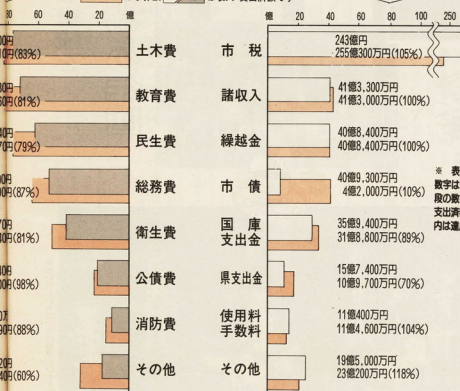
0 60 40 20 億

0円
0円(83%) 土木費
0円
0円(81%) 教育費
0円
0円(79%) 民生費
0円
0円(87%) 総務費
0円
0円(81%) 衛生費
0円
0円(98%) 公債費
0円
0円(88%) 消防費
0円
0円(60%) その他

億 20 40 60 80 100 120

市税 243億円
255億300万円(105%)
諸収入 41億3,300万円
41億3,000万円(100%)
繰越金 40億8,400万円
40億8,400万円(100%)
市債 40億9,300万円
4億2,000万円(10%)
国庫支出金 35億9,400万円
31億8,800万円(89%)
県支出金 15億7,400万円
10億9,700万円(70%)
使用料手数料 11億400万円
11億4,600万円(104%)
その他 19億5,000万円
23億200万円(118%)

※ 表
数字は
段の数
支出済
内は達